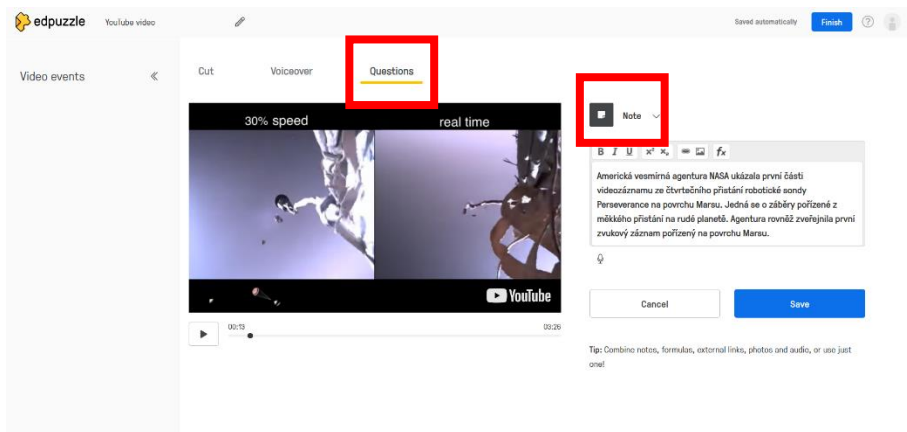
edpuzzle YouTube video

Saved automatically Finish

Video events «

Cut Voiceover Questions

30% speed real time

YouTube

00:13 03:26

Note

B I U $x^2$ $x_2$ $f x$

Americká vesmírná agentura NASA ukázala první části videozáznamu ze čtvrtečního přistání robotické sondy Perseverance na povrchu Marsu. Jedná se o záběry pořízené z měkkého přistání na rudé planetě. Agentura rovněž zveřejnila první zvukový záznam pořízený na povrchu Marsu.

Cancel Save

Tip: Combine notes, formulas, external links, photos and audio, or use just one!